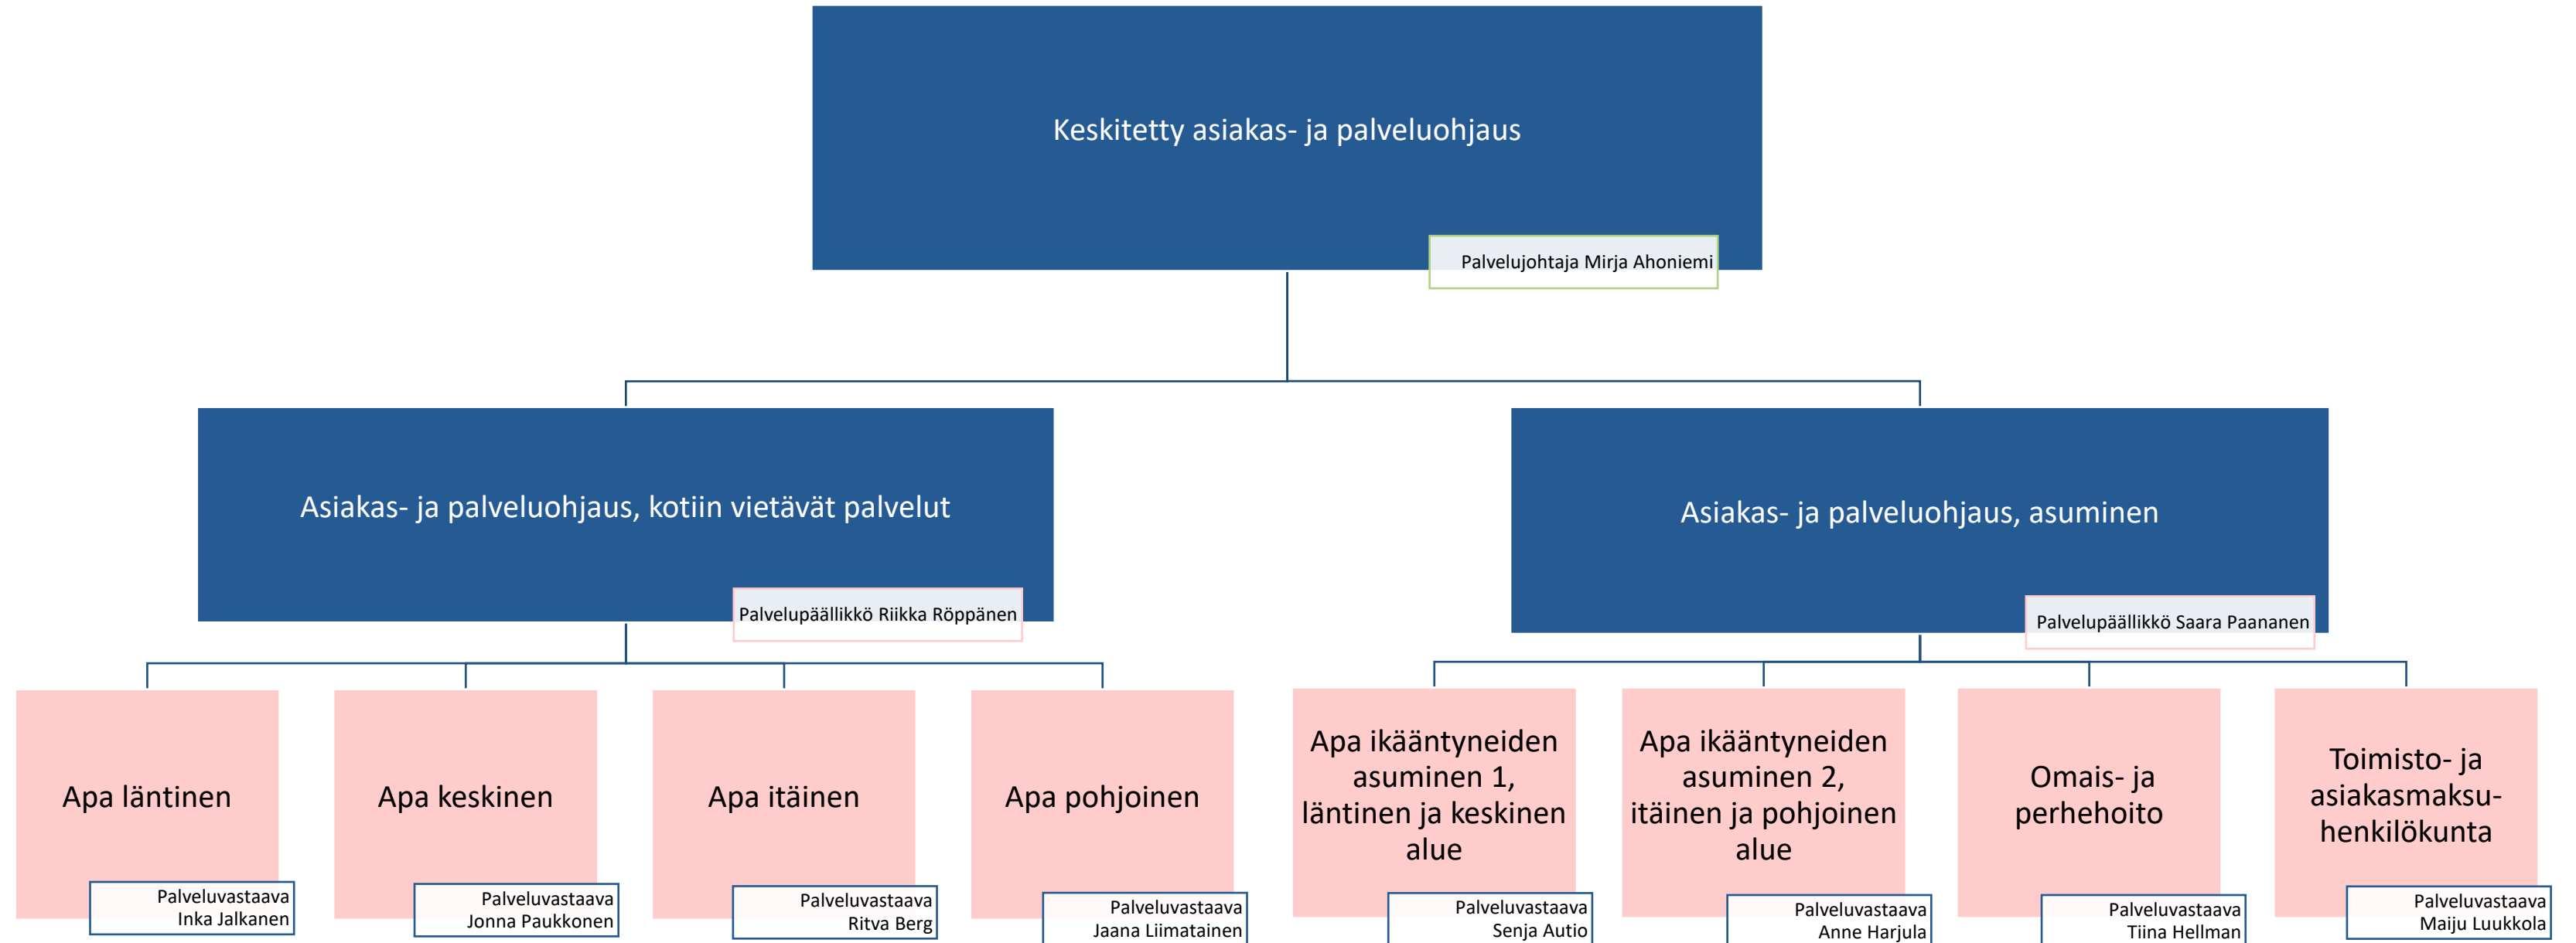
Keskitetty asiakas- ja palveluohjaus

Palvelujohtaja Mirja Ahoniemi

Asiakas- ja palveluohjaus, kotiin vietävät palvelut

Palvelupäällikkö Riikka Röppänen

Asiakas- ja palveluohjaus, asuminen

Palvelupäällikkö Saara Paananen

Apa läntinen

Palveluvastaava Inka Jalkanen

Apa keskinen

Palveluvastaava Jonna Paukkonen

Apa itäinen

Palveluvastaava Ritva Berg

Apa pohjoinen

Palveluvastaava Jaana Liimatainen

Apa ikääntyneiden asuminen 1, läntinen ja keskinen alue

Palveluvastaava Senja Autio

Apa ikääntyneiden asuminen 2, itäinen ja pohjoinen alue

Palveluvastaava Anne Harjula

Omais- ja perhehoito

Palveluvastaava Tiina Hellman

Toimisto- ja asiakasmaksuhenkilökunta

Palveluvastaava Maiju Luukkola